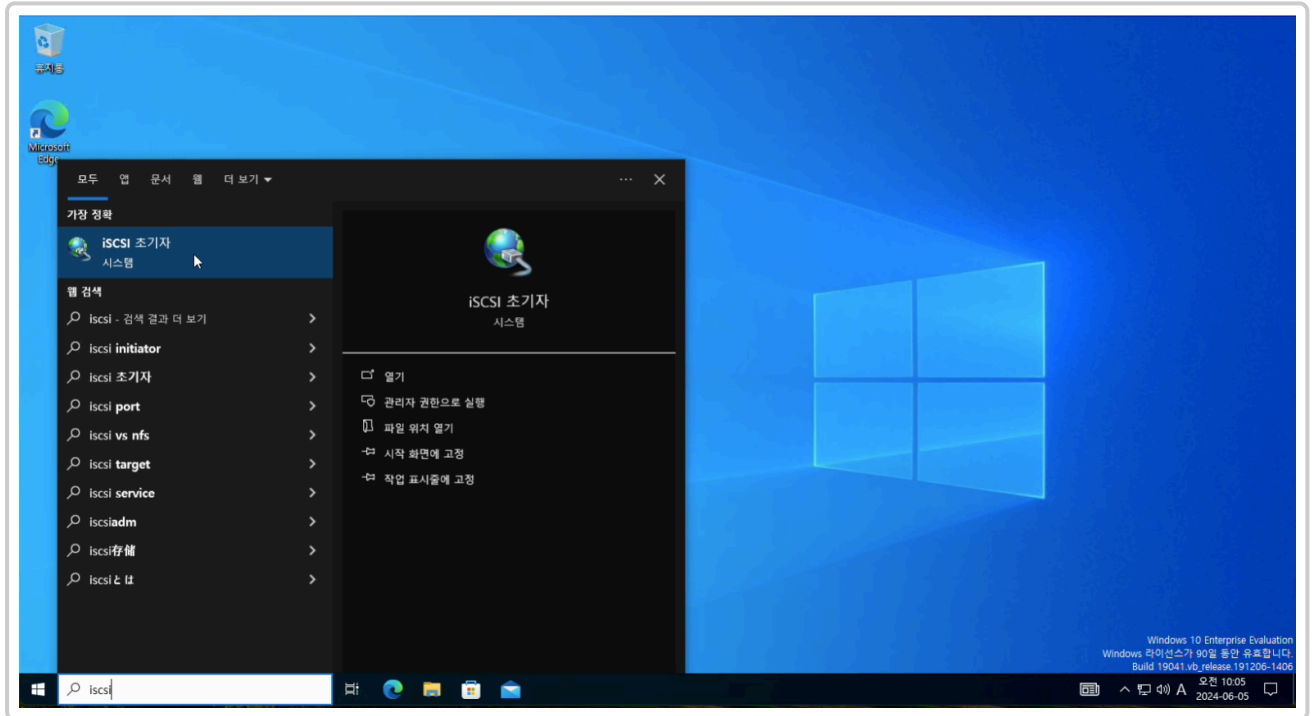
휴지통

Microsoft Edge

모두 앱 문서 웹 더 보기 ▾

가장 정확

iSCSI 초기자
시스템

웹 검색

iscsi - 검색 결과 더 보기

iscsi initiator

iscsi 초기자

iscsi port

iscsi vs nfs

iscsi target

iscsi service

iscsiadm

iscsi存储

iscsiとは

iSCSI 초기자
시스템

열기

관리자 권한으로 실행

파일 위치 열기

시작 화면에 고정

작업 표시줄에 고정

Windows 10 Enterprise Evaluation
Windows 라이선스가 90일 동안 유효합니다.
Build 19041.vb_release.191206-1406

iscsi

A

오전 10:05
2024-06-05